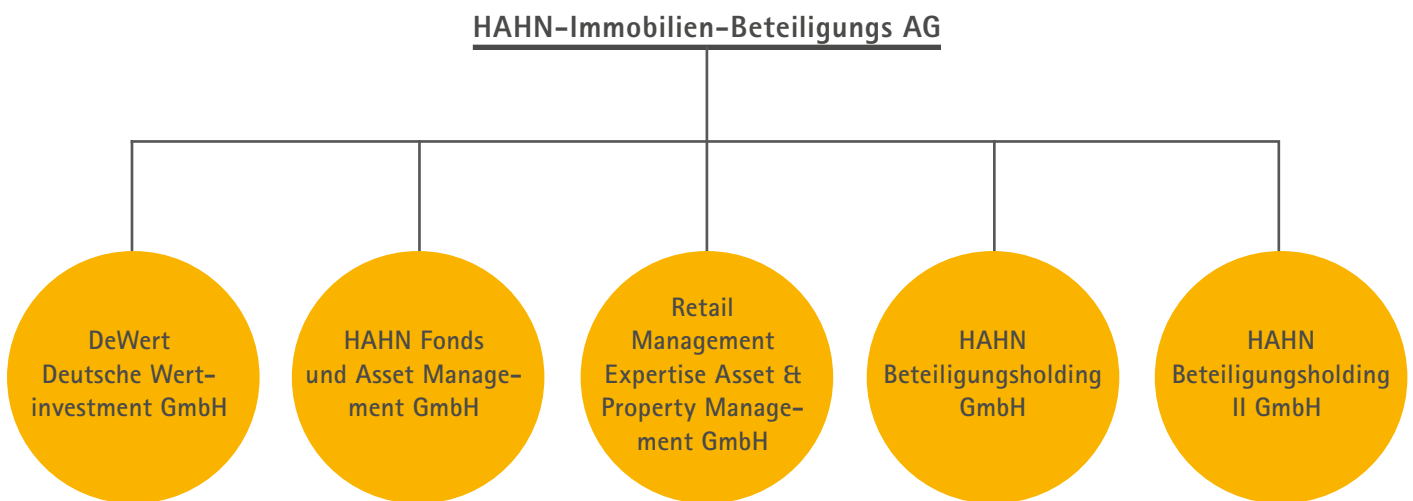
HAHN-Immobilien-Beteiligungs AG

DeWert Deutsche Wertinvestment GmbH

HAHN Fonds und Asset Management GmbH

Retail Management Expertise Asset & Property Management GmbH

HAHN Beteiligungsholding GmbH

HAHN Beteiligungsholding II GmbH